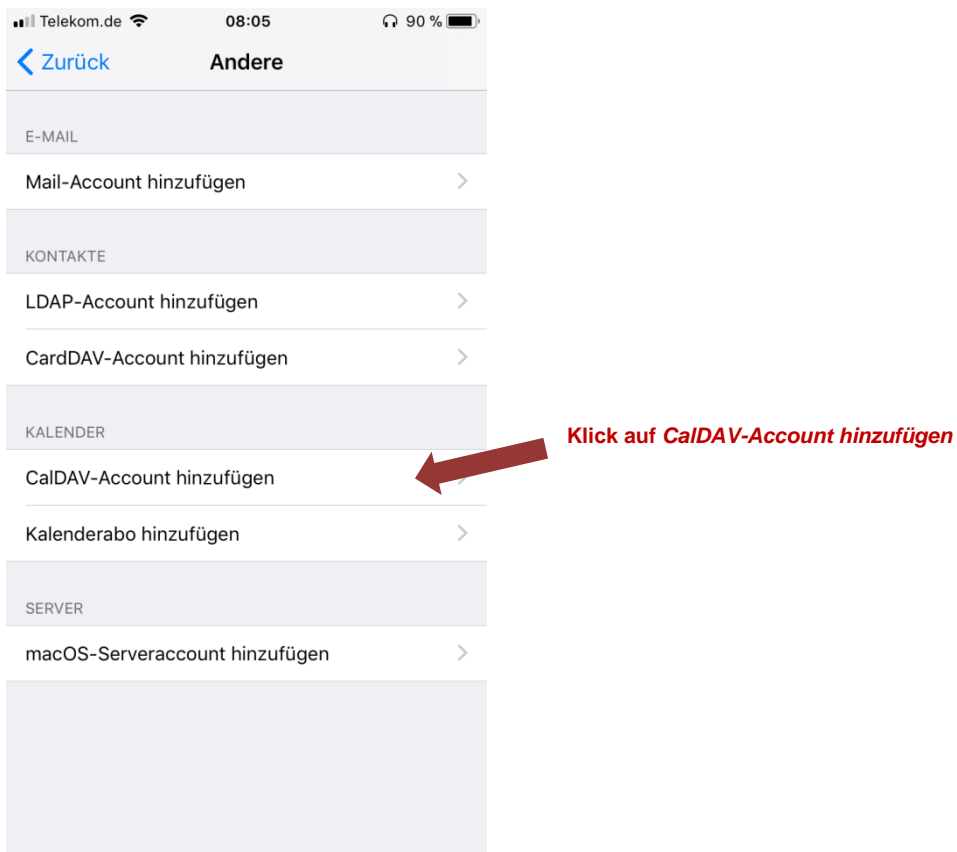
Telekom.de 08:05 90 %

Zurück Andere

E-MAIL

Mail-Account hinzufügen

KONTAKTE

LDAP-Account hinzufügen

CardDAV-Account hinzufügen

KALENDER

CalDAV-Account hinzufügen

Kalenderabo hinzufügen

SERVER

macOS-Serveraccount hinzufügen

Klick auf *CalDAV-Account hinzufügen*